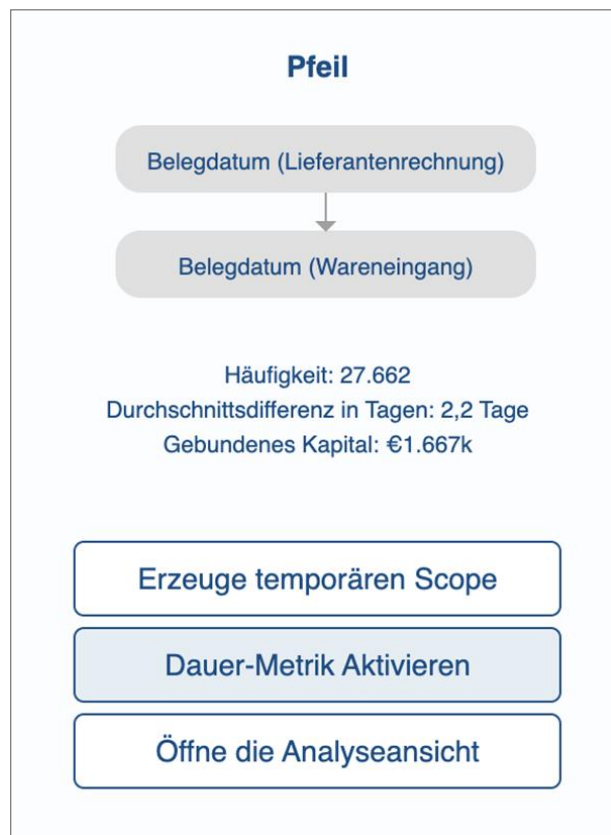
Pfeil

Belegdatum (Lieferantenrechnung)

Belegdatum (Wareneingang)

Häufigkeit: 27.662
Durchschnittsdifferenz in Tagen: 2,2 Tage
Gebundenes Kapital: €1.667k

Erzeuge temporären Scope

Dauer-Metrik Aktivieren

Öffne die Analyseansicht